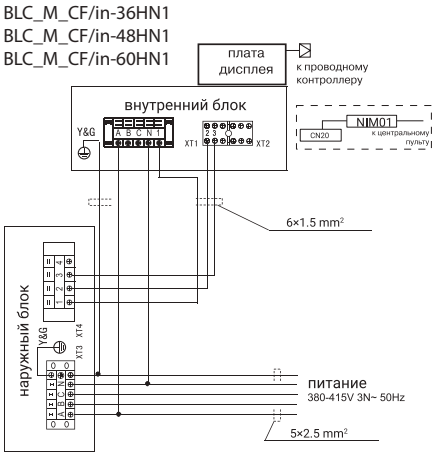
BLC_M_CF/in-36HN1
BLC_M_CF/in-48HN1
BLC_M_CF/in-60HN1

плата дисплея

к проводному контроллеру

внутренний блок

Y&G

A B C N 1

XT1

2 3

XT2

NIM01

CN20

к центральному пульту

6×1.5 mm$^2$

наружный блок

4
3
2
1

Y&G

XT4

XT3

N
C
B
A

питание
380-415V 3N~ 50Hz

5×2.5 mm$^2$